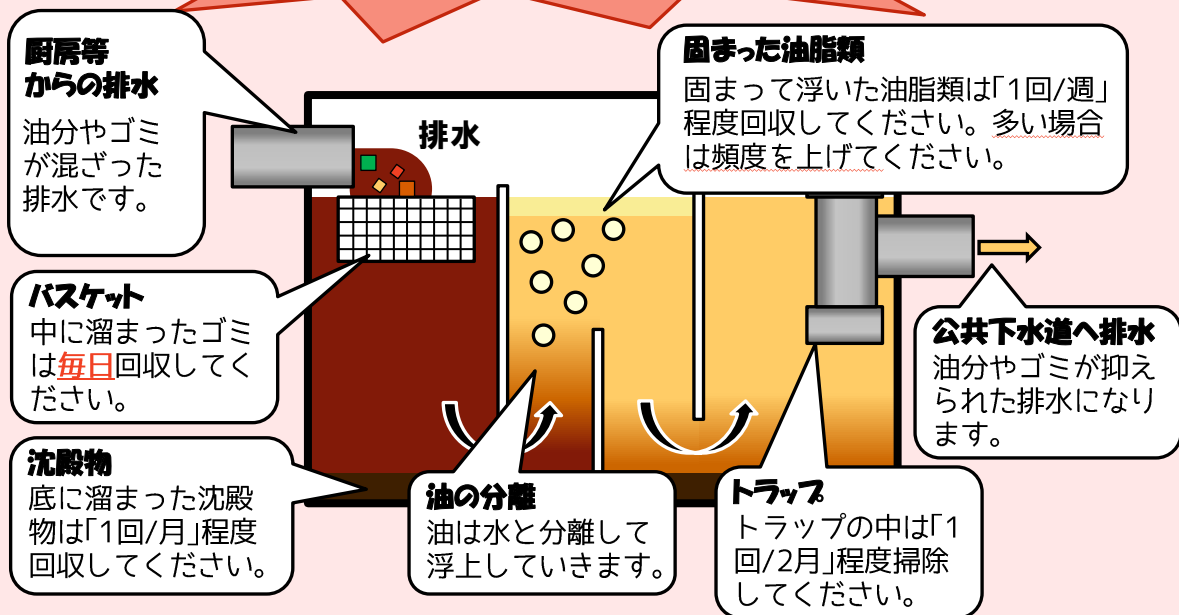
厨房等
からの排水

油分やゴミが混ざった排水です。

排水

固まった油脂類

固まって浮いた油脂類は「1回/週」程度回収してください。多い場合は頻度を上げてください。

バスケット

中に溜まったゴミは毎日回収してください。

公共下水道へ排水

油分やゴミが抑えられた排水になります。

沈殿物

底に溜まった沈殿物は「1回/月」程度回収してください。

油の分離

油は水と分離して浮上していきます。

トラップ

トラップの中は「1回/2月」程度掃除してください。